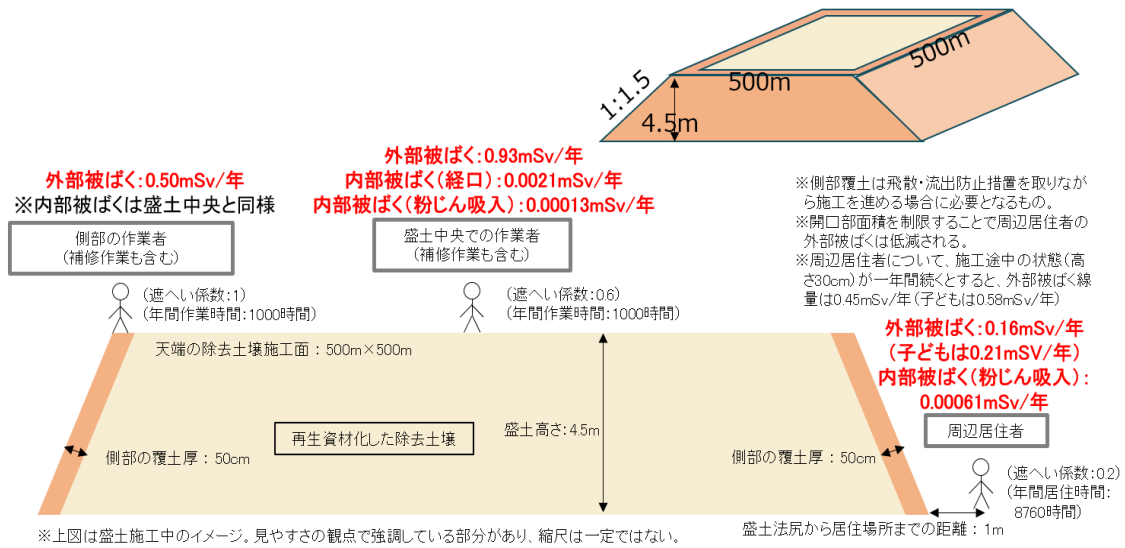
1:1.5
500m
500m
4.5m

外部被ばく:0.50mSv/年
※内部被ばくは盛土中央と同様

側部の作業者
（補修作業も含む）

（遮へい係数:1）
（年間作業時間:1000時間）

外部被ばく:0.93mSv/年
内部被ばく(経口):0.0021mSv/年
内部被ばく(粉じん吸入):0.00013mSv/年

盛土中央での作業者
（補修作業も含む）

（遮へい係数:0.6）
（年間作業時間:1000時間）

※側部覆土は飛散・流出防止措置を取りながら施工を進める場合に必要となるもの。
※開口部面積を制限することで周辺居住者の外部被ばくは低減される。
※周辺居住者について、施工途中の状態（高さ30cm）が一年間続くとすると、外部被ばく線量は0.45mSv/年（子どもは0.58mSv/年）

外部被ばく:0.16mSv/年
(子どもは0.21mSV/年)
内部被ばく(粉じん吸入):
0.00061mSv/年

天端の除去土壌施工面：500m×500m

再生資材化した除去土壌

盛土高さ:4.5m

側部の覆土厚：50cm

側部の覆土厚：50cm

周辺居住者

（遮へい係数:0.2）
（年間居住時間:
8760時間）

盛土法尻から居住場所までの距離：1m

※上図は盛土施工中のイメージ。見やすさの観点で強調している部分があり、縮尺は一定ではない。